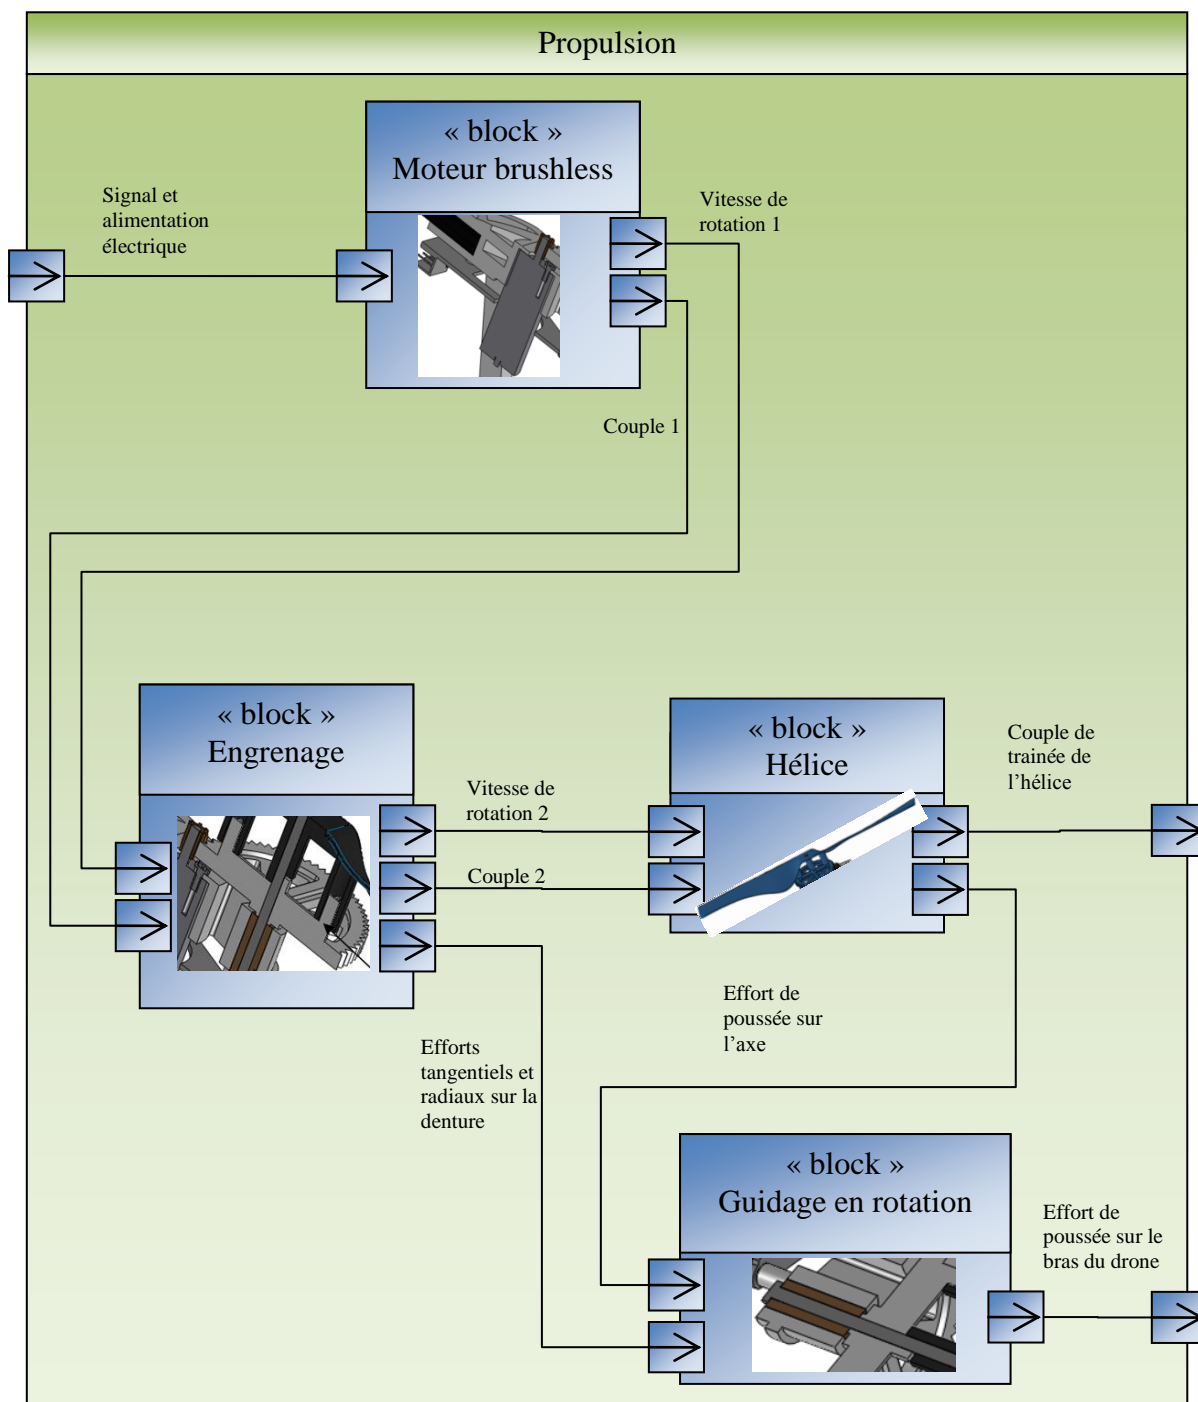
Propulsion

« block »
Moteur brushless

Signal et alimentation électrique

Vitesse de rotation 1

Couple 1

« block »
Engrenage

Vitesse de rotation 2

Couple 2

« block »
Hélice

Couple de trainée de l'hélice

Effort de poussée sur l'axe

Efforts tangentiels et radiaux sur la denture

« block »
Guidage en rotation

Effort de poussée sur le bras du drone